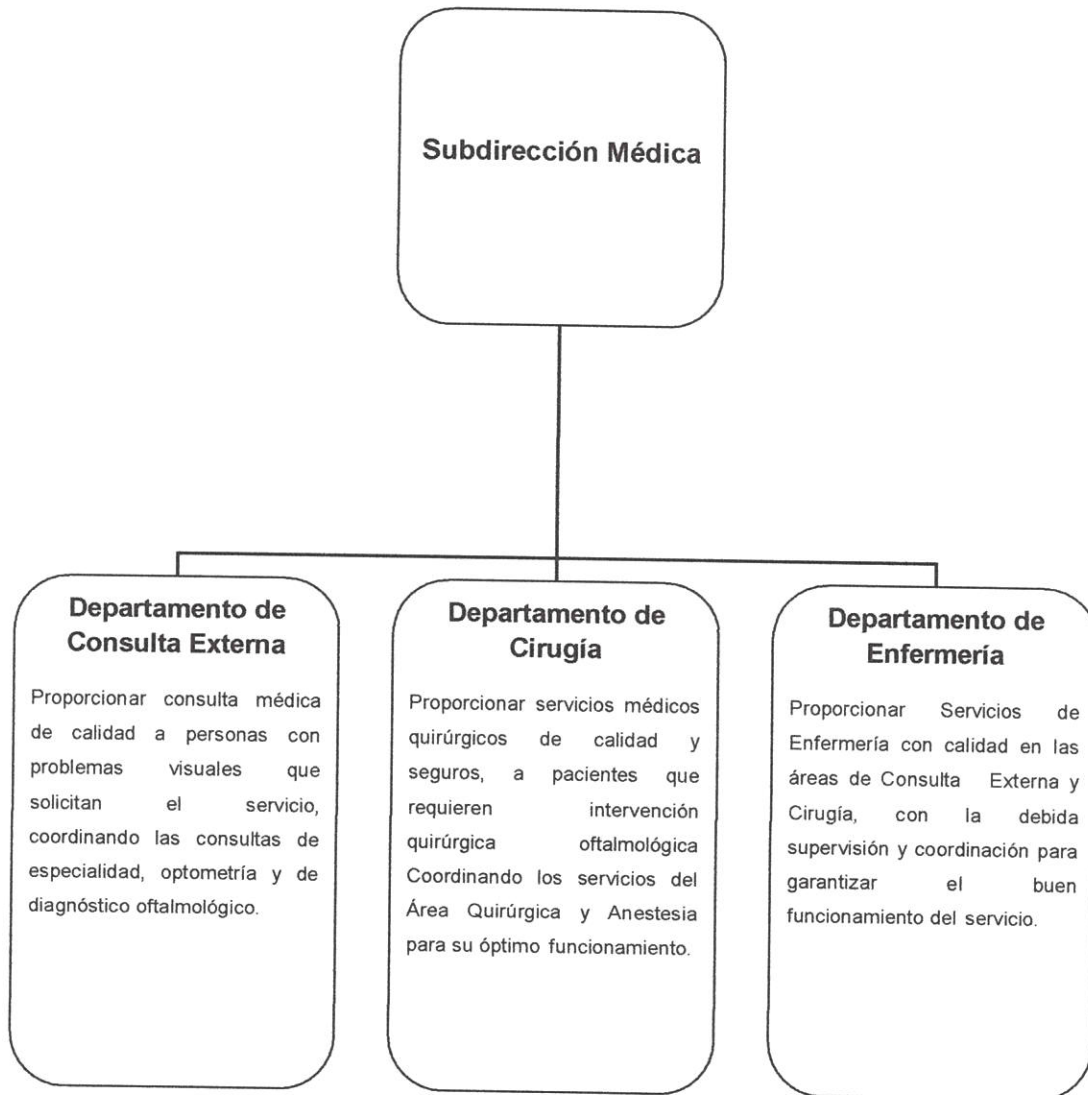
Subdirección Médica

Departamento de Consulta Externa

Proporcionar consulta médica de calidad a personas con problemas visuales que solicitan el servicio, coordinando las consultas de especialidad, optometría y de diagnóstico oftalmológico.

Departamento de Cirugía

Proporcionar servicios médicos quirúrgicos de calidad y seguros, a pacientes que requieren intervención quirúrgica oftalmológica Coordinando los servicios del Área Quirúrgica y Anestesia para su óptimo funcionamiento.

Departamento de Enfermería

Proporcionar Servicios de Enfermería con calidad en las áreas de Consulta Externa y Cirugía, con la debida supervisión y coordinación para garantizar el buen funcionamiento del servicio.